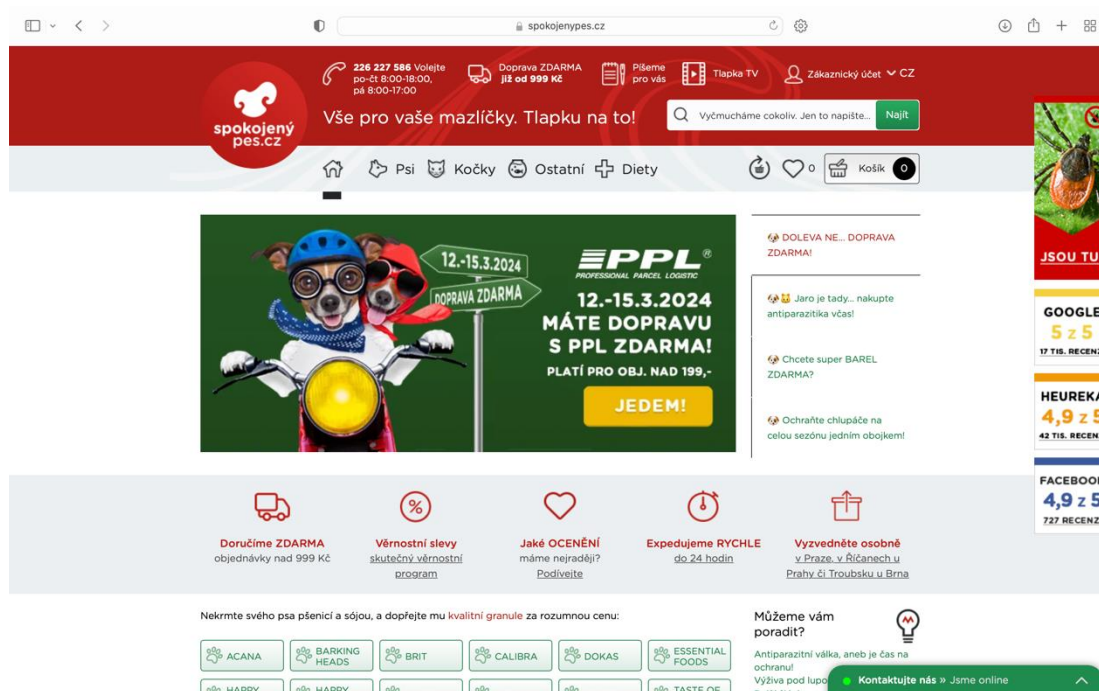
spokojenypes.cz

spokojený pes.cz

226 227 586 Volejte po-čt 8:00-18:00, pá 8:00-17:00

Doprava ZDARMA již od 999 Kč

Pišeme pro vás

Tlapka TV

Zákaznický účet CZ

Vše pro vaše mazlíčky. Tlapku na to!

Vyčmucháme cokoliv. Jen to napište...

Najít

Psi Kočky Ostatní Diety

0

Košík 0

12.-15.3.2024

DOPRAVA ZDARMA

PPL PROFESSIONAL PARCEL LOGISTIC

12.-15.3.2024
MÁTE DOPRAVU S PPL ZDARMA!
PLATÍ PRO OBJ. NAD 199,-

JEDEM!

DOLEVA NE... DOPRAVA ZDARMA!

Jaro je tady... nakupte antiparazitika včas!

Chcete super BAREL ZDARMA?

Ochraňte chlupáče na celou sezónu jedním obojkem!

JSOU TU

GOOGLE
5 z 5
17 TIS. RECENZ

HEUREKA
4,9 z 5
42 TIS. RECEN

FACEBOO
4,9 z 5
727 RECENZ

Doručíme ZDARMA
objednávky nad 999 Kč

Věrnostní slevy
skutečný věrnostní program

Jaké OCENĚNÍ
máme nejraději? Podívejte

Expedujeme RYCHLE
do 24 hodin

Vyzvedněte osobně
v Praze, v Říčanech u Prahy či Troubsku u Brna

Nekrmte svého psa pšenicí a sójou, a dopřejte mu kvalitní granule za rozumnou cenu:

ACANA
BARKING HEADS
BRIT
CALIBRA
DOKAS
ESSENTIAL FOODS
HAPPY
HAPPY
TASTE OF

Můžeme vám poradit?

Antiparazitní válka, aneb je čas na ochranu!
Výživa pod lupo

Kontaktujte nás » Jsme online